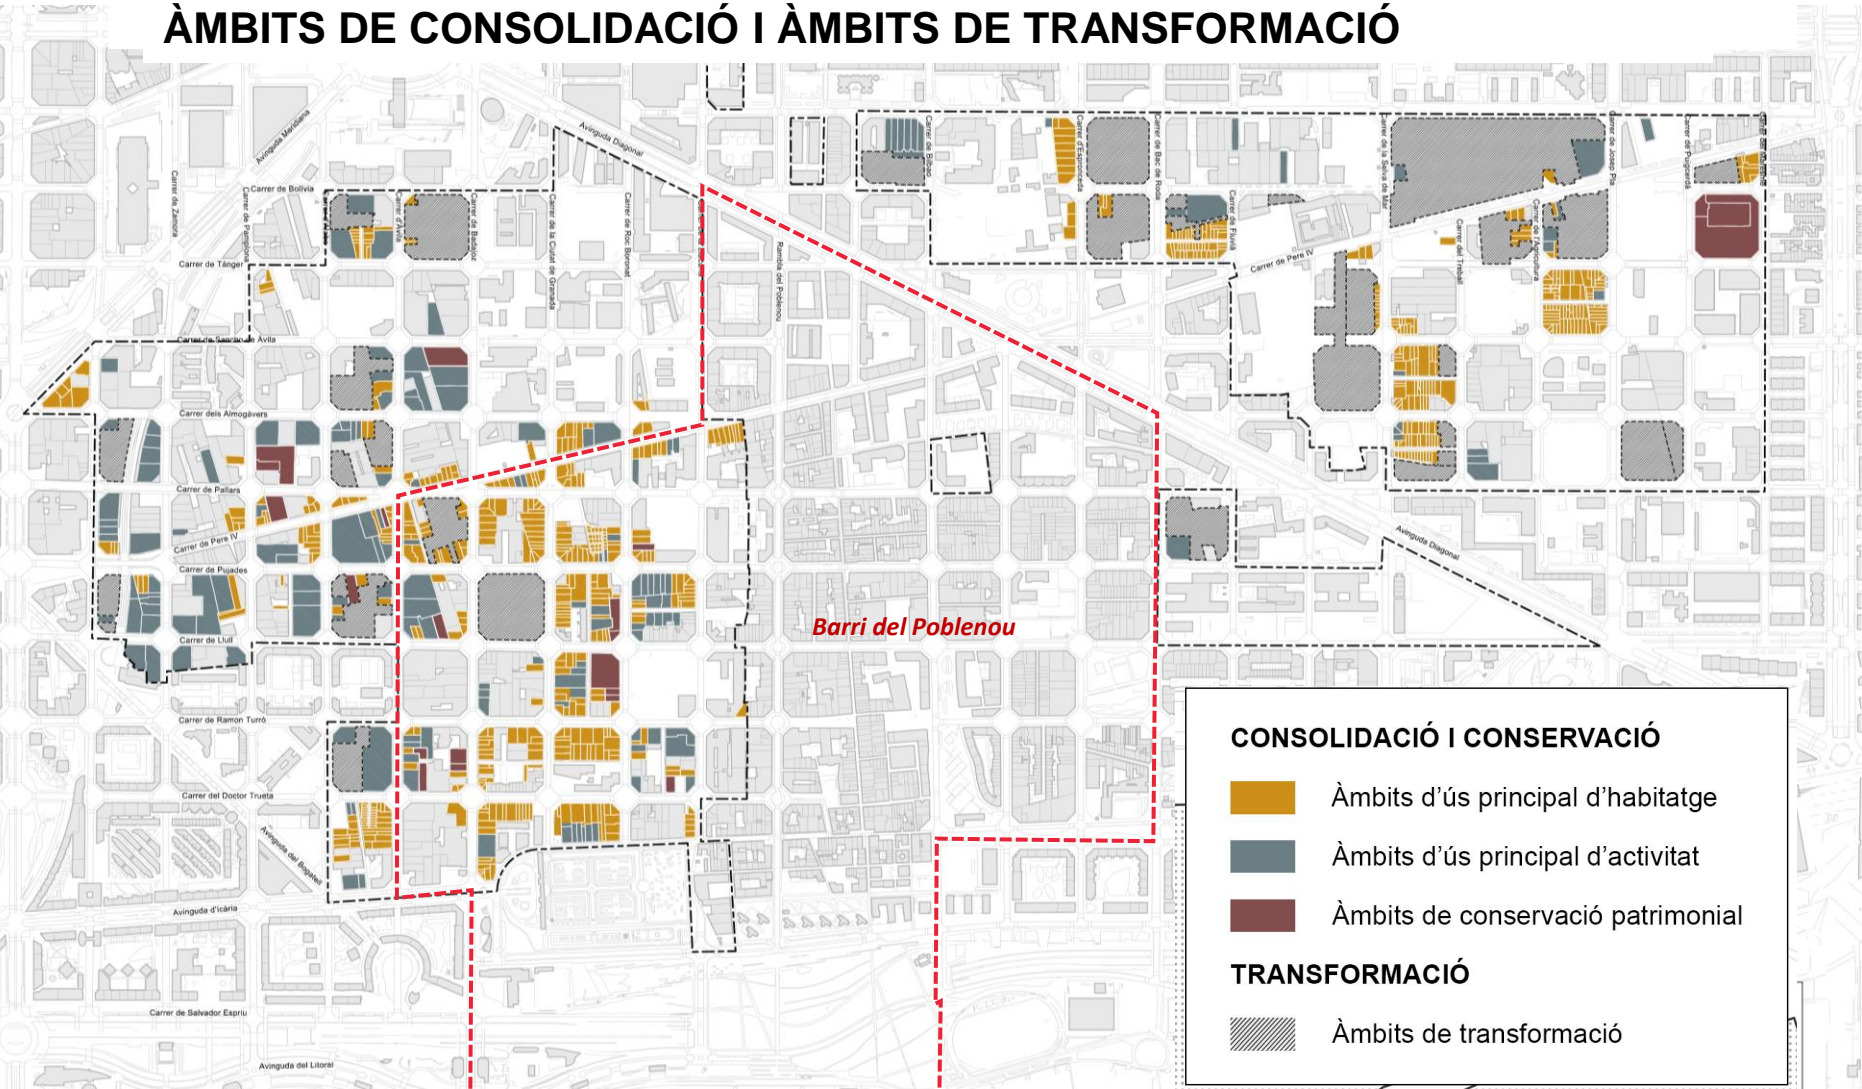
ÀMBITS DE CONSOLIDACIÓ I ÀMBITS DE TRANSFORMACIÓ

Avinguda Meridiana
Avinguda Diagonal
Carrer de Zamora
Carrer de Bolívia
Carrer de Pamplona
Carrer de Tànger
Carrer d'Àvila
Carrer de Badajoz
Carrer de la Ciutat de Granada
Carrer de Roc Boronat
Rambla del Poblenou
Carrer de Bilbao
Carrer d'Espronceda
Carrer de Bac de Roda
Carrer de Fluvià
Carrer de la Selva de Mar
Carrer del Treball
Carrer de l'Agricultura
Carrer de Josep Pla
Carrer de Puigcerdà
Carrer de Pere IV
Carrer de Sancho de Àvila
Carrer dels Almogàvers
Carrer de Pallars
Carrer de Pere IV
Carrer de Pujades
Carrer de Llull
Carrer de Ramon Turró
Carrer del Doctor Trueta
Avinguda del Bogatell
Avinguda d'Icària
Carrer de Salvador Espriu
Avinguda del Litoral
Avinguda Diagonal

Barri del Poblenou

CONSOLIDACIÓ I CONSERVACIÓ
Àmbits d'ús principal d'habitatge
Àmbits d'ús principal d'activitat
Àmbits de conservació patrimonial
TRANSFORMACIÓ
Àmbits de transformació